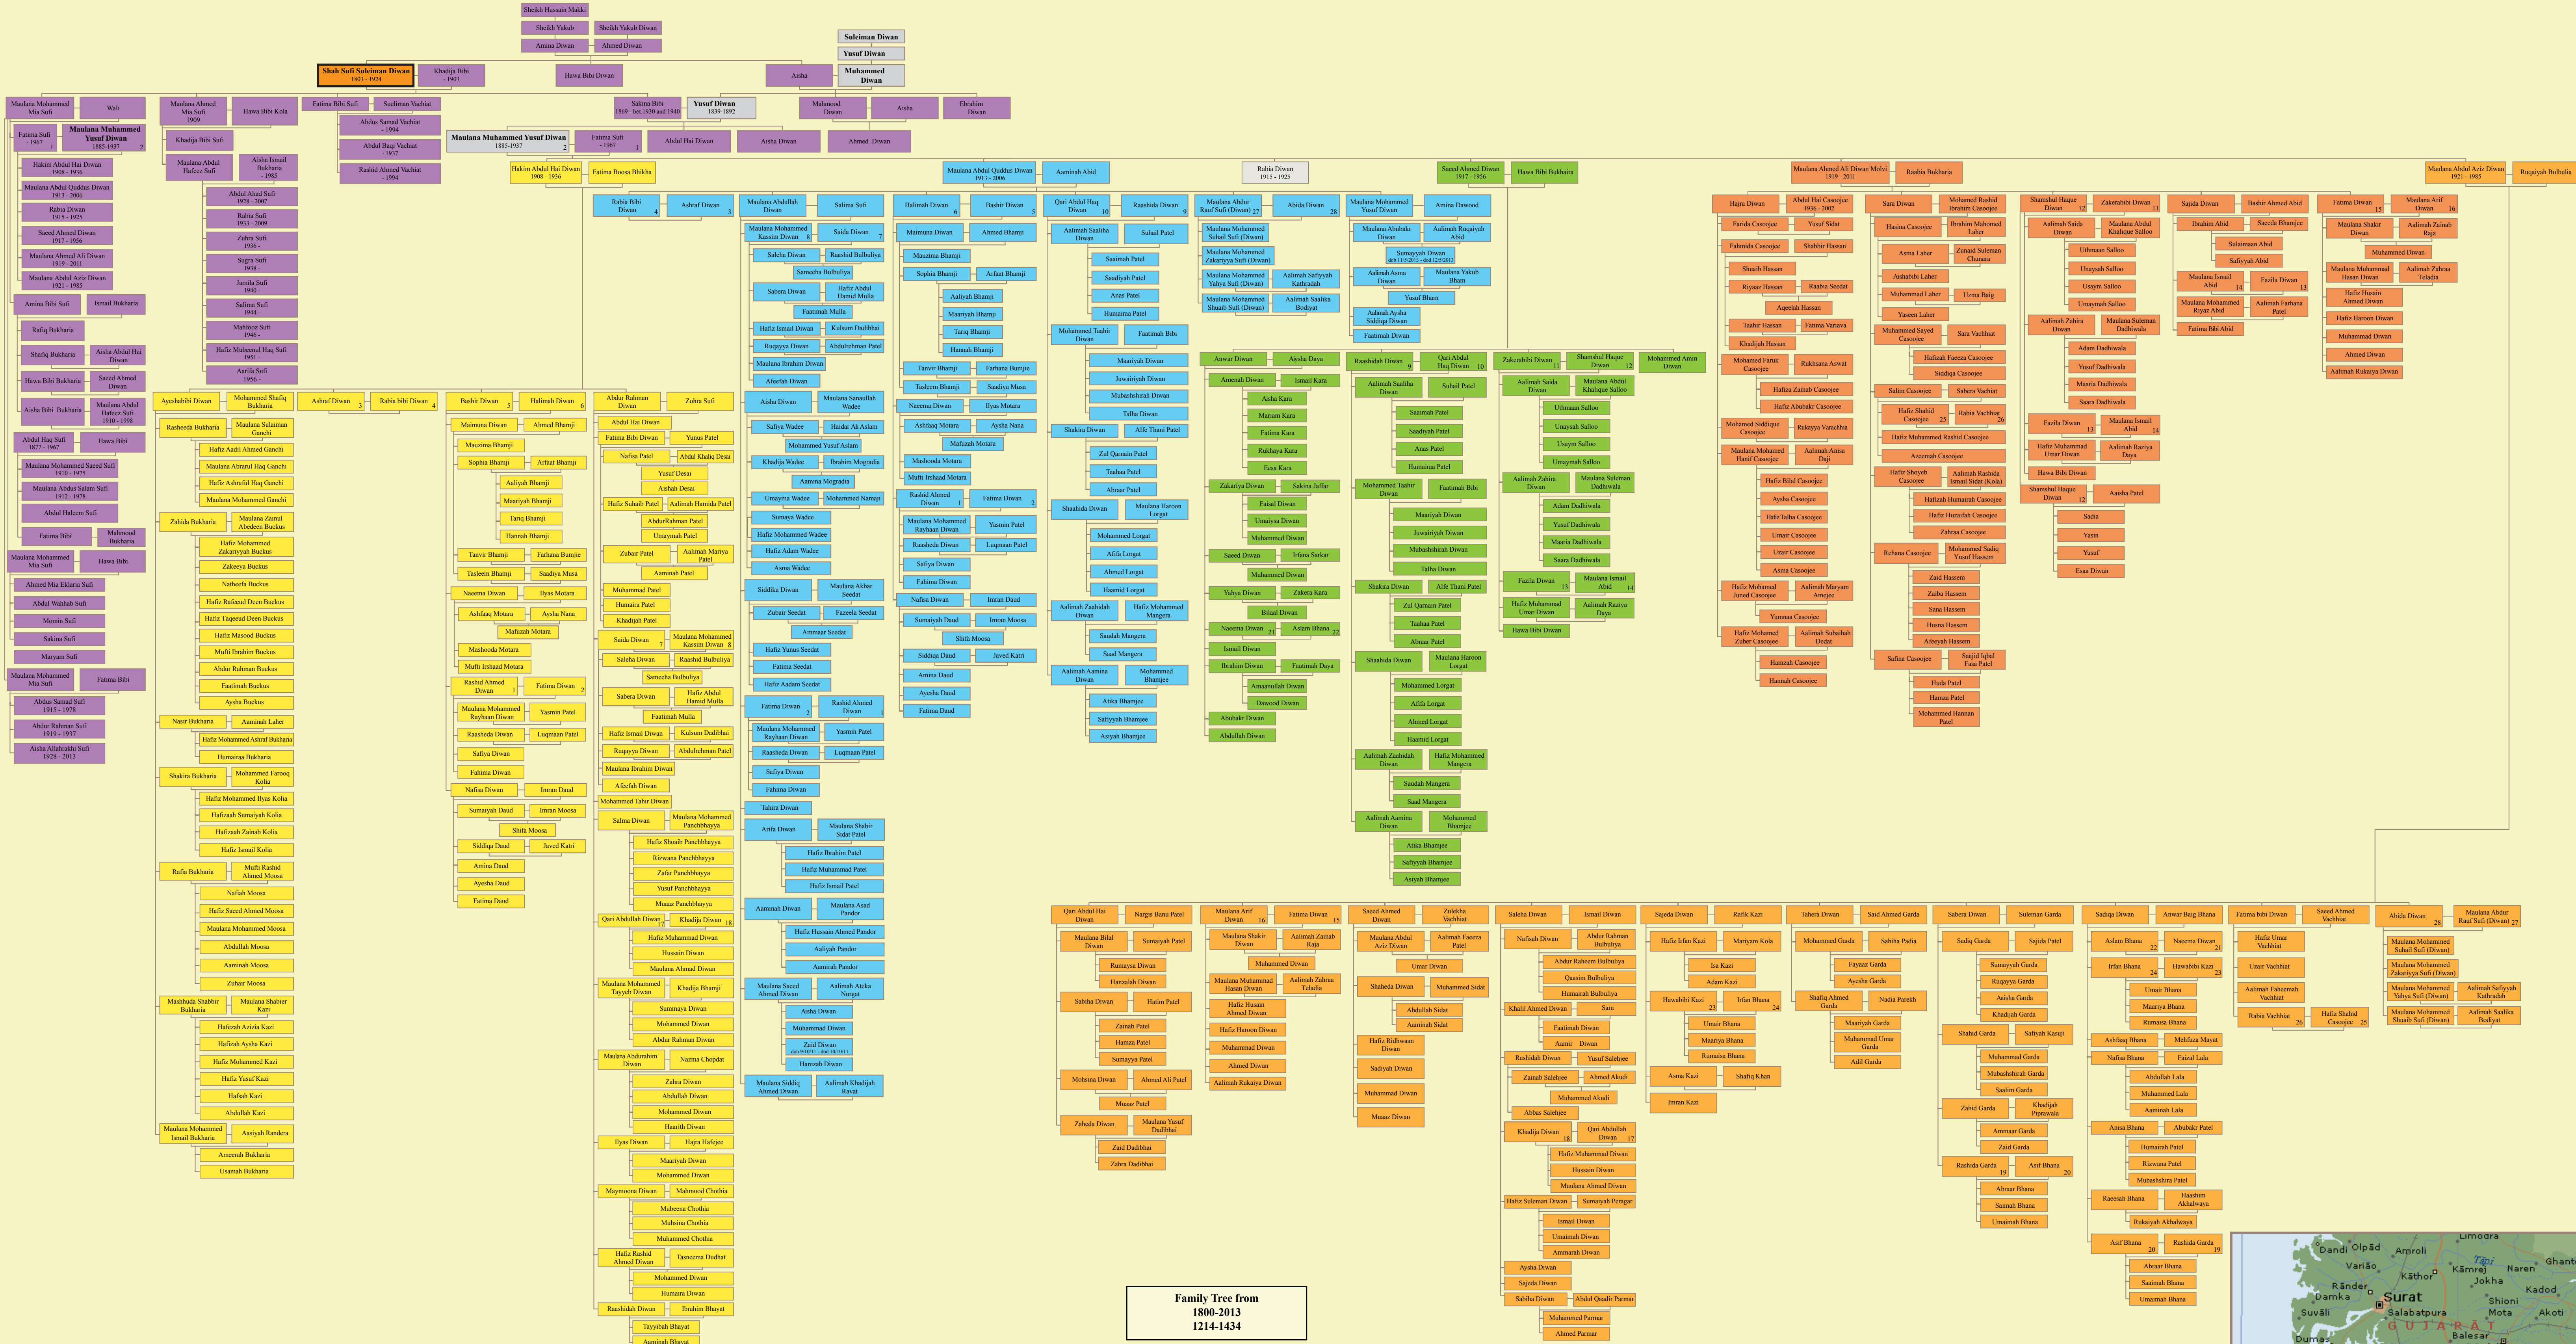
Sheikh Hussain Makki
Sheikh Yakub
Sheikh Yakub Diwan
Amina Diwan
Ahmed Diwan
Suleiman Diwan
Yusuf Diwan
Muhammed Diwan
Shah Sufi Suleiman Diwan 1803 - 1924
Khadija Bibi - 1903
Hawa Bibi Diwan
Aisha

Maulana Mohammed Mia Sufi
Wali
Maulana Ahmed Mia Sufi 1909
Hawa Bibi Kola
Fatima Bibi Sufi
Sueliman Vachiat
Sakina Bibi 1869 - bet.1930 and 1940
Yusuf Diwan 1839-1892
Mahmood Diwan
Aisha
Ebrahim Diwan

Family Tree from 1800-2013 1214-1434

Surat
GUJARAT
Dandi
Olpad
Amroli
Variao
Kathor
Kamrej
Jokha
Rander
Damka
Suvali
Salabatpura
Shioni
Mota
Kadod
Akoti
Dumas
Balesar
Limodra
Naren
Ghanta